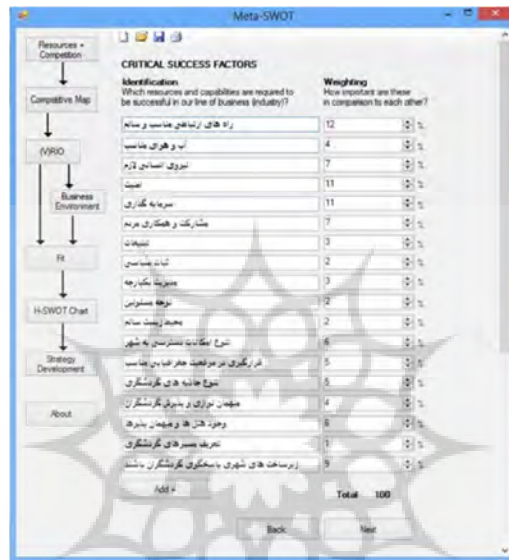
Meta-SWOT

Resources + Competition

Competitive Map

(V)RIO

Business Environment

Fit

H-SWOT Chart

Strategy Development

About

CRITICAL SUCCESS FACTORS

Identification
Which resources and capabilities are required to be successful in our line of business (industry)?

Weighting
How important are these in comparison to each other?

| Identification | Weighting |
|---|---|
| راه های ارتباطی مناسب و سالم | 12 % |
| آب و هوای مناسب | 4 % |
| نیروی انسانی لازم | 7 % |
| امنیت | 11 % |
| سرمایه گذاری | 11 % |
| مشارکت و همکاری مردم | 7 % |
| تبلیغات | 3 % |
| ثبات سیاسی | 2 % |
| مدیریت یکپارچه | 3 % |
| توجه مسئولین | 2 % |
| محیط زیست سالم | 2 % |
| نرخ امکانات دسترسی به شهر | 6 % |
| قرارگیری در موقعیت جغرافیایی مناسب | 5 % |
| تنوع جاذبه های گردشگری | 5 % |
| میهمان نوازی و پذیرش گردشگران | 4 % |
| وجود هتل ها و میهمان پذیرها | 6 % |
| تعریف مسیرهای گردشگری | 1 % |
| زیرساخت های شهری پاسخگوی گردشگران باشند | 9 % |

Add +

Total 100

Back

Next